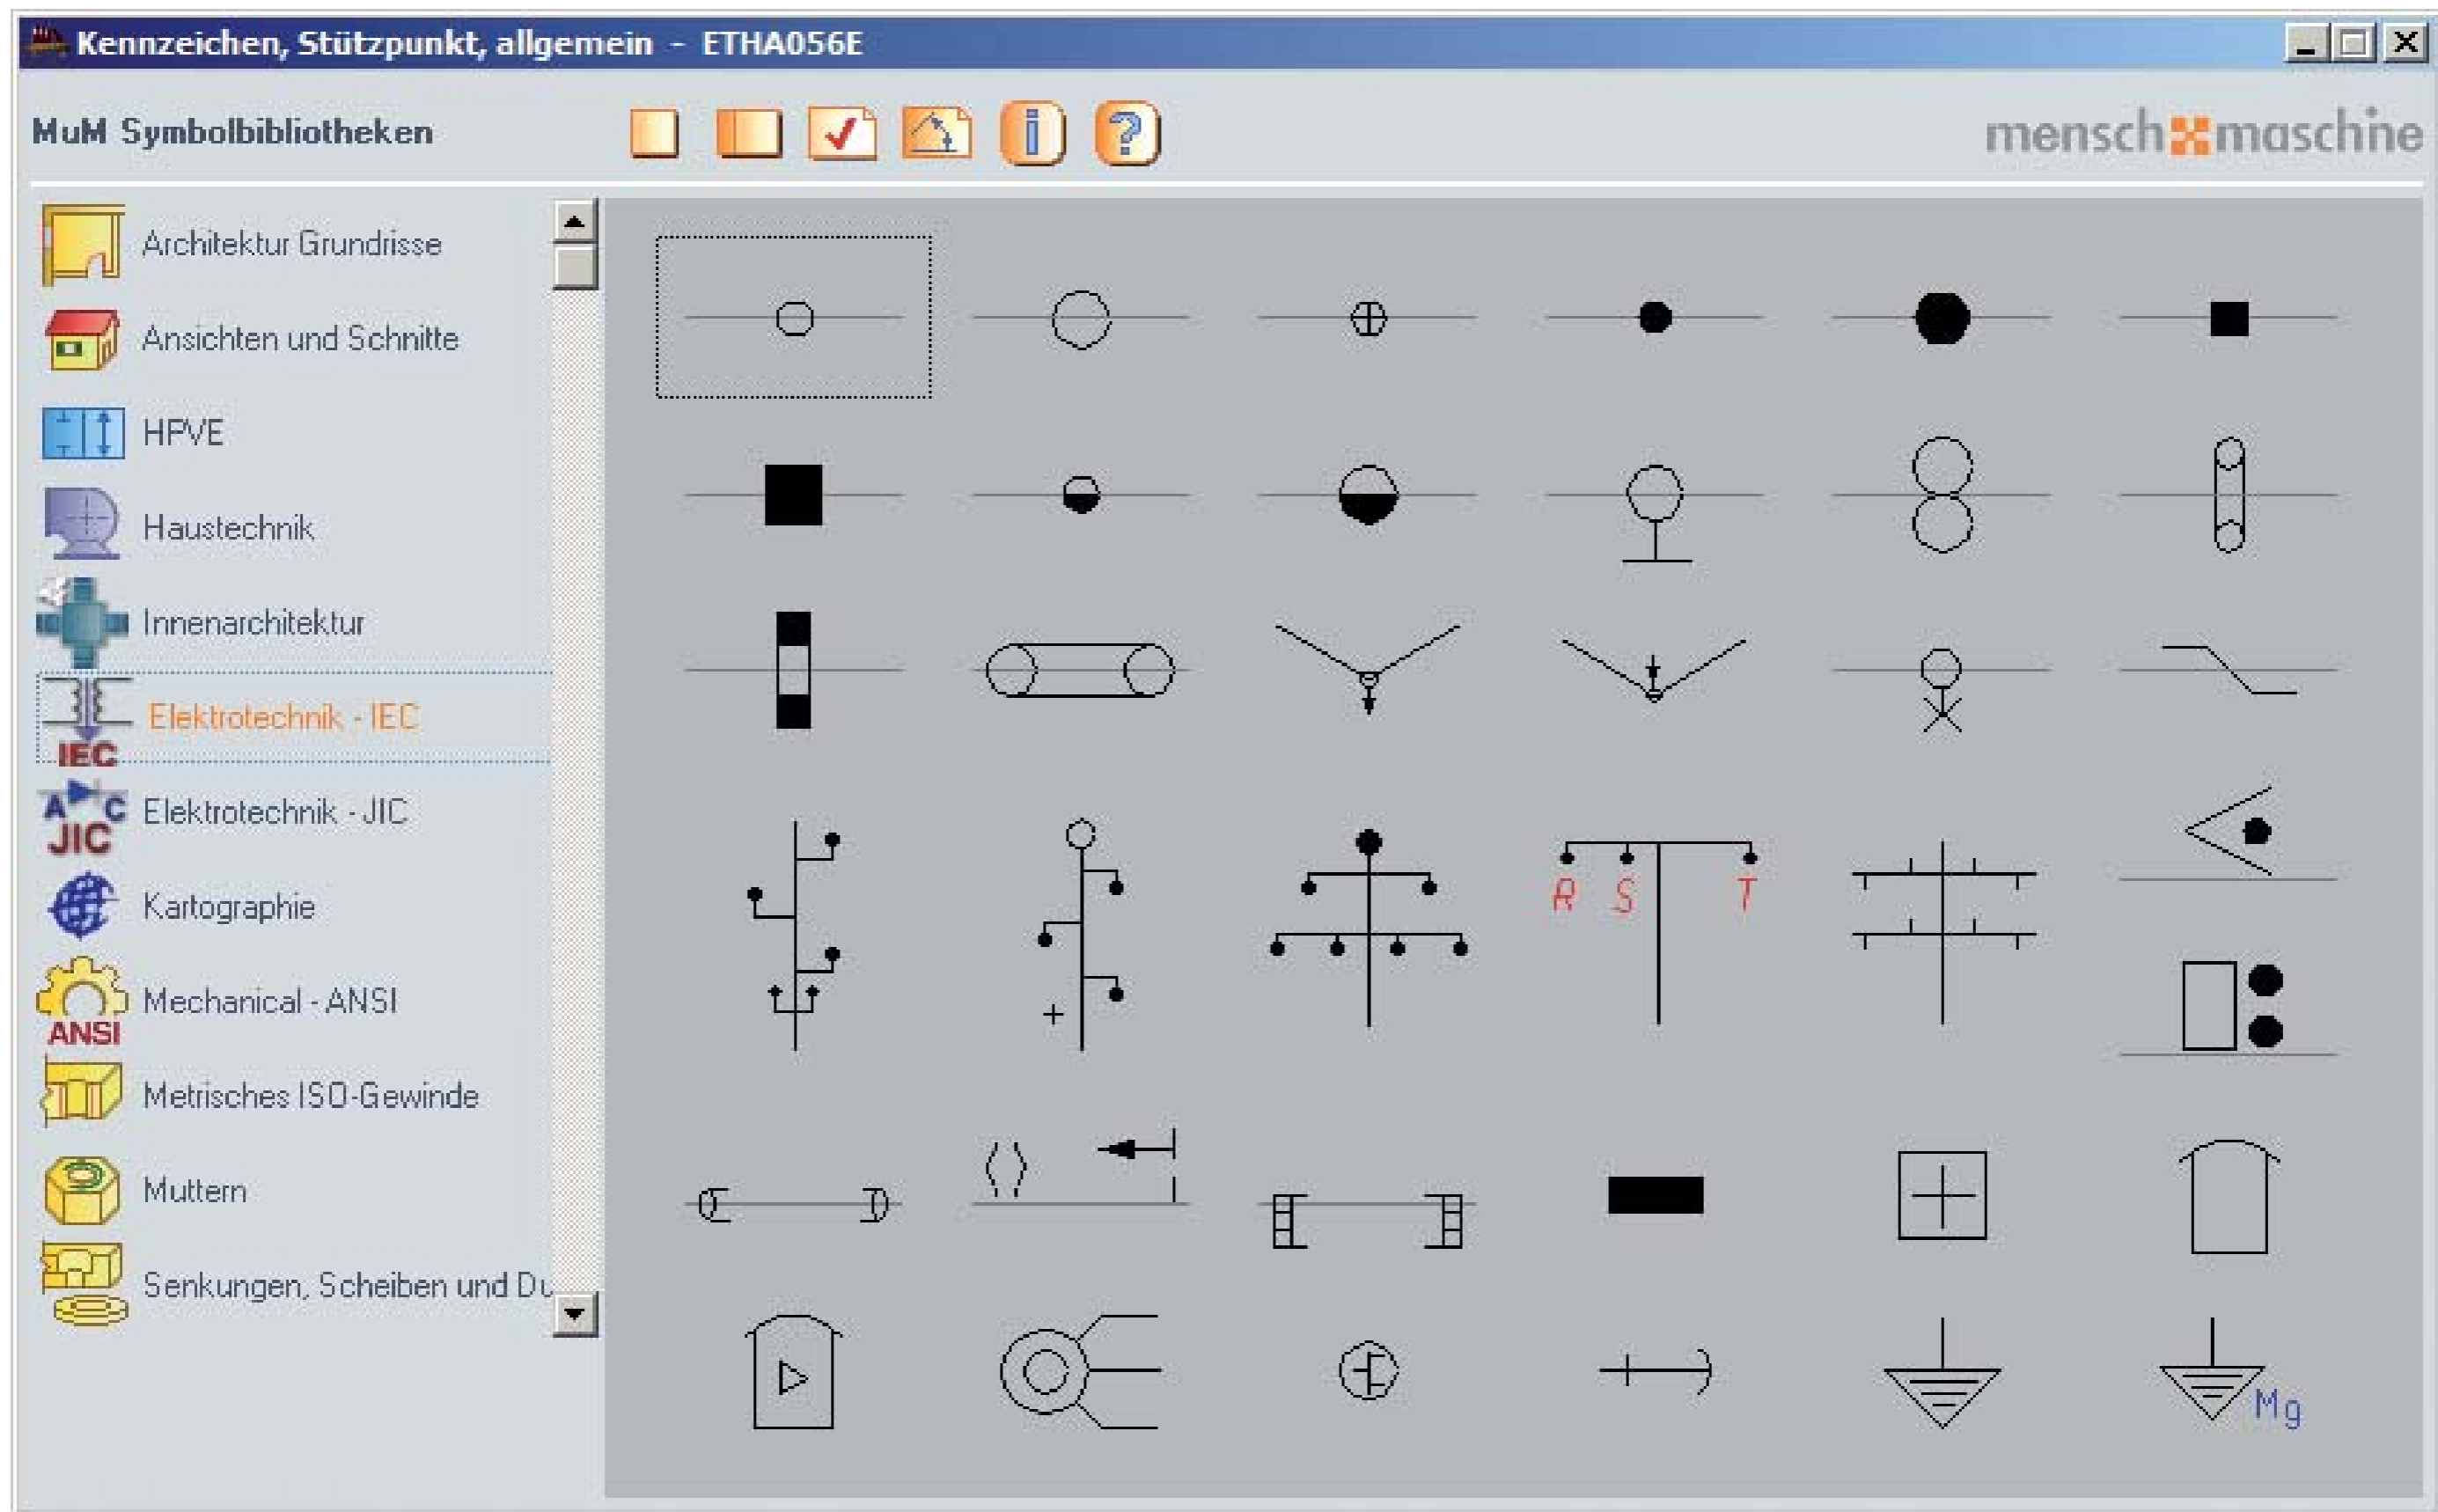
Kennzeichen, Stützpunkt, allgemein - ETHA056E

MuM Symbolbibliotheken

mensch maschine

Architektur Grundrisse
Ansichten und Schnitte
HPVE
Haustechnik
Innenarchitektur
Elektrotechnik - IEC
IEC
Elektrotechnik - JIC
JIC
Kartographie
Mechanical - ANSI
ANSI
Metrisches ISO-Gewinde
Muttern
Senkungen, Scheiben und Du

R S T

Mg